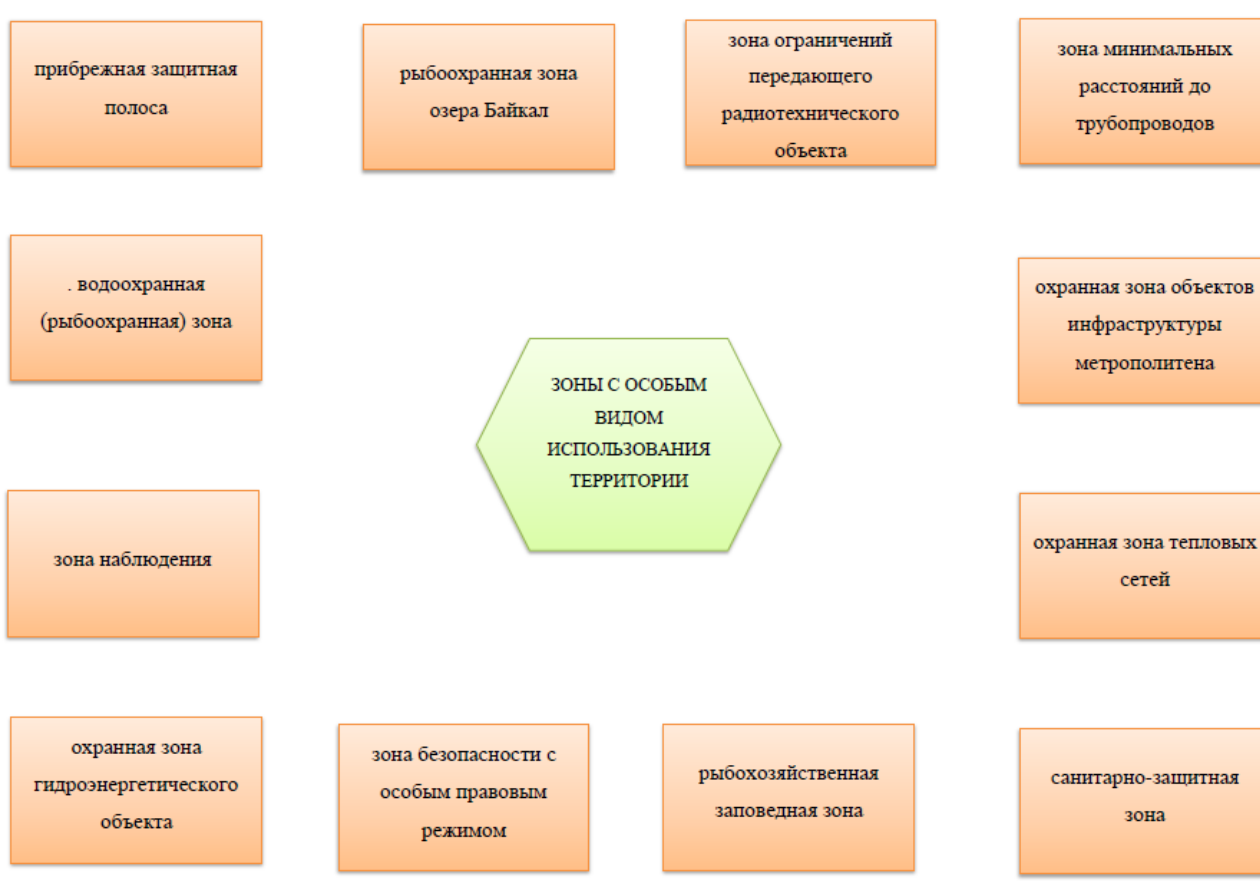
прибрежная защитная полоса

рыбоохранная зона озера Байкал

зона ограничений передающего радиотехнического объекта

зона минимальных расстояний до трубопроводов

. водоохранная (рыбоохранная) зона

ЗОНЫ С ОСОБЫМ ВИДОМ ИСПОЛЬЗОВАНИЯ ТЕРРИТОРИИ

охранная зона объектов инфраструктуры метрополитена

зона наблюдения

охранная зона тепловых сетей

охранная зона гидроэнергетического объекта

зона безопасности с особым правовым режимом

рыбохозяйственная заповедная зона

санитарно-защитная зона